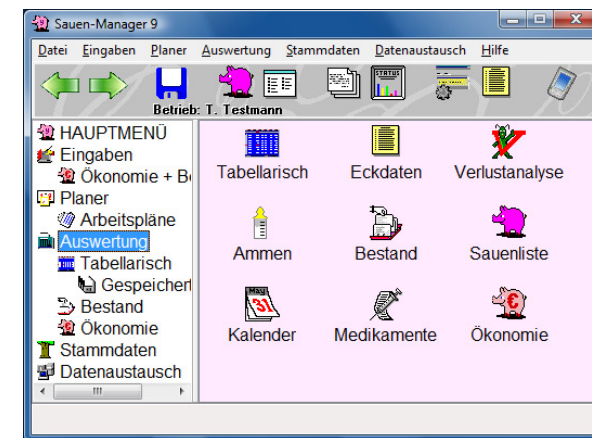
Sauen-Manager 9

Datei Eingaben Planer Auswertung Stammdaten Datenaustausch Hilfe

Betrieb: T. Testmann

HAUPTMENÜ
Eingaben
Ökonomie + B
Planer
Arbeitspläne
Auswertung
Tabellarisch
Gespeichert
Bestand
Ökonomie
Stammdaten
Datenaustausch

Tabellarisch
Eckdaten
Verlustanalyse
Ammen
Bestand
Sauenliste
Kalender
Medikamente
Ökonomie